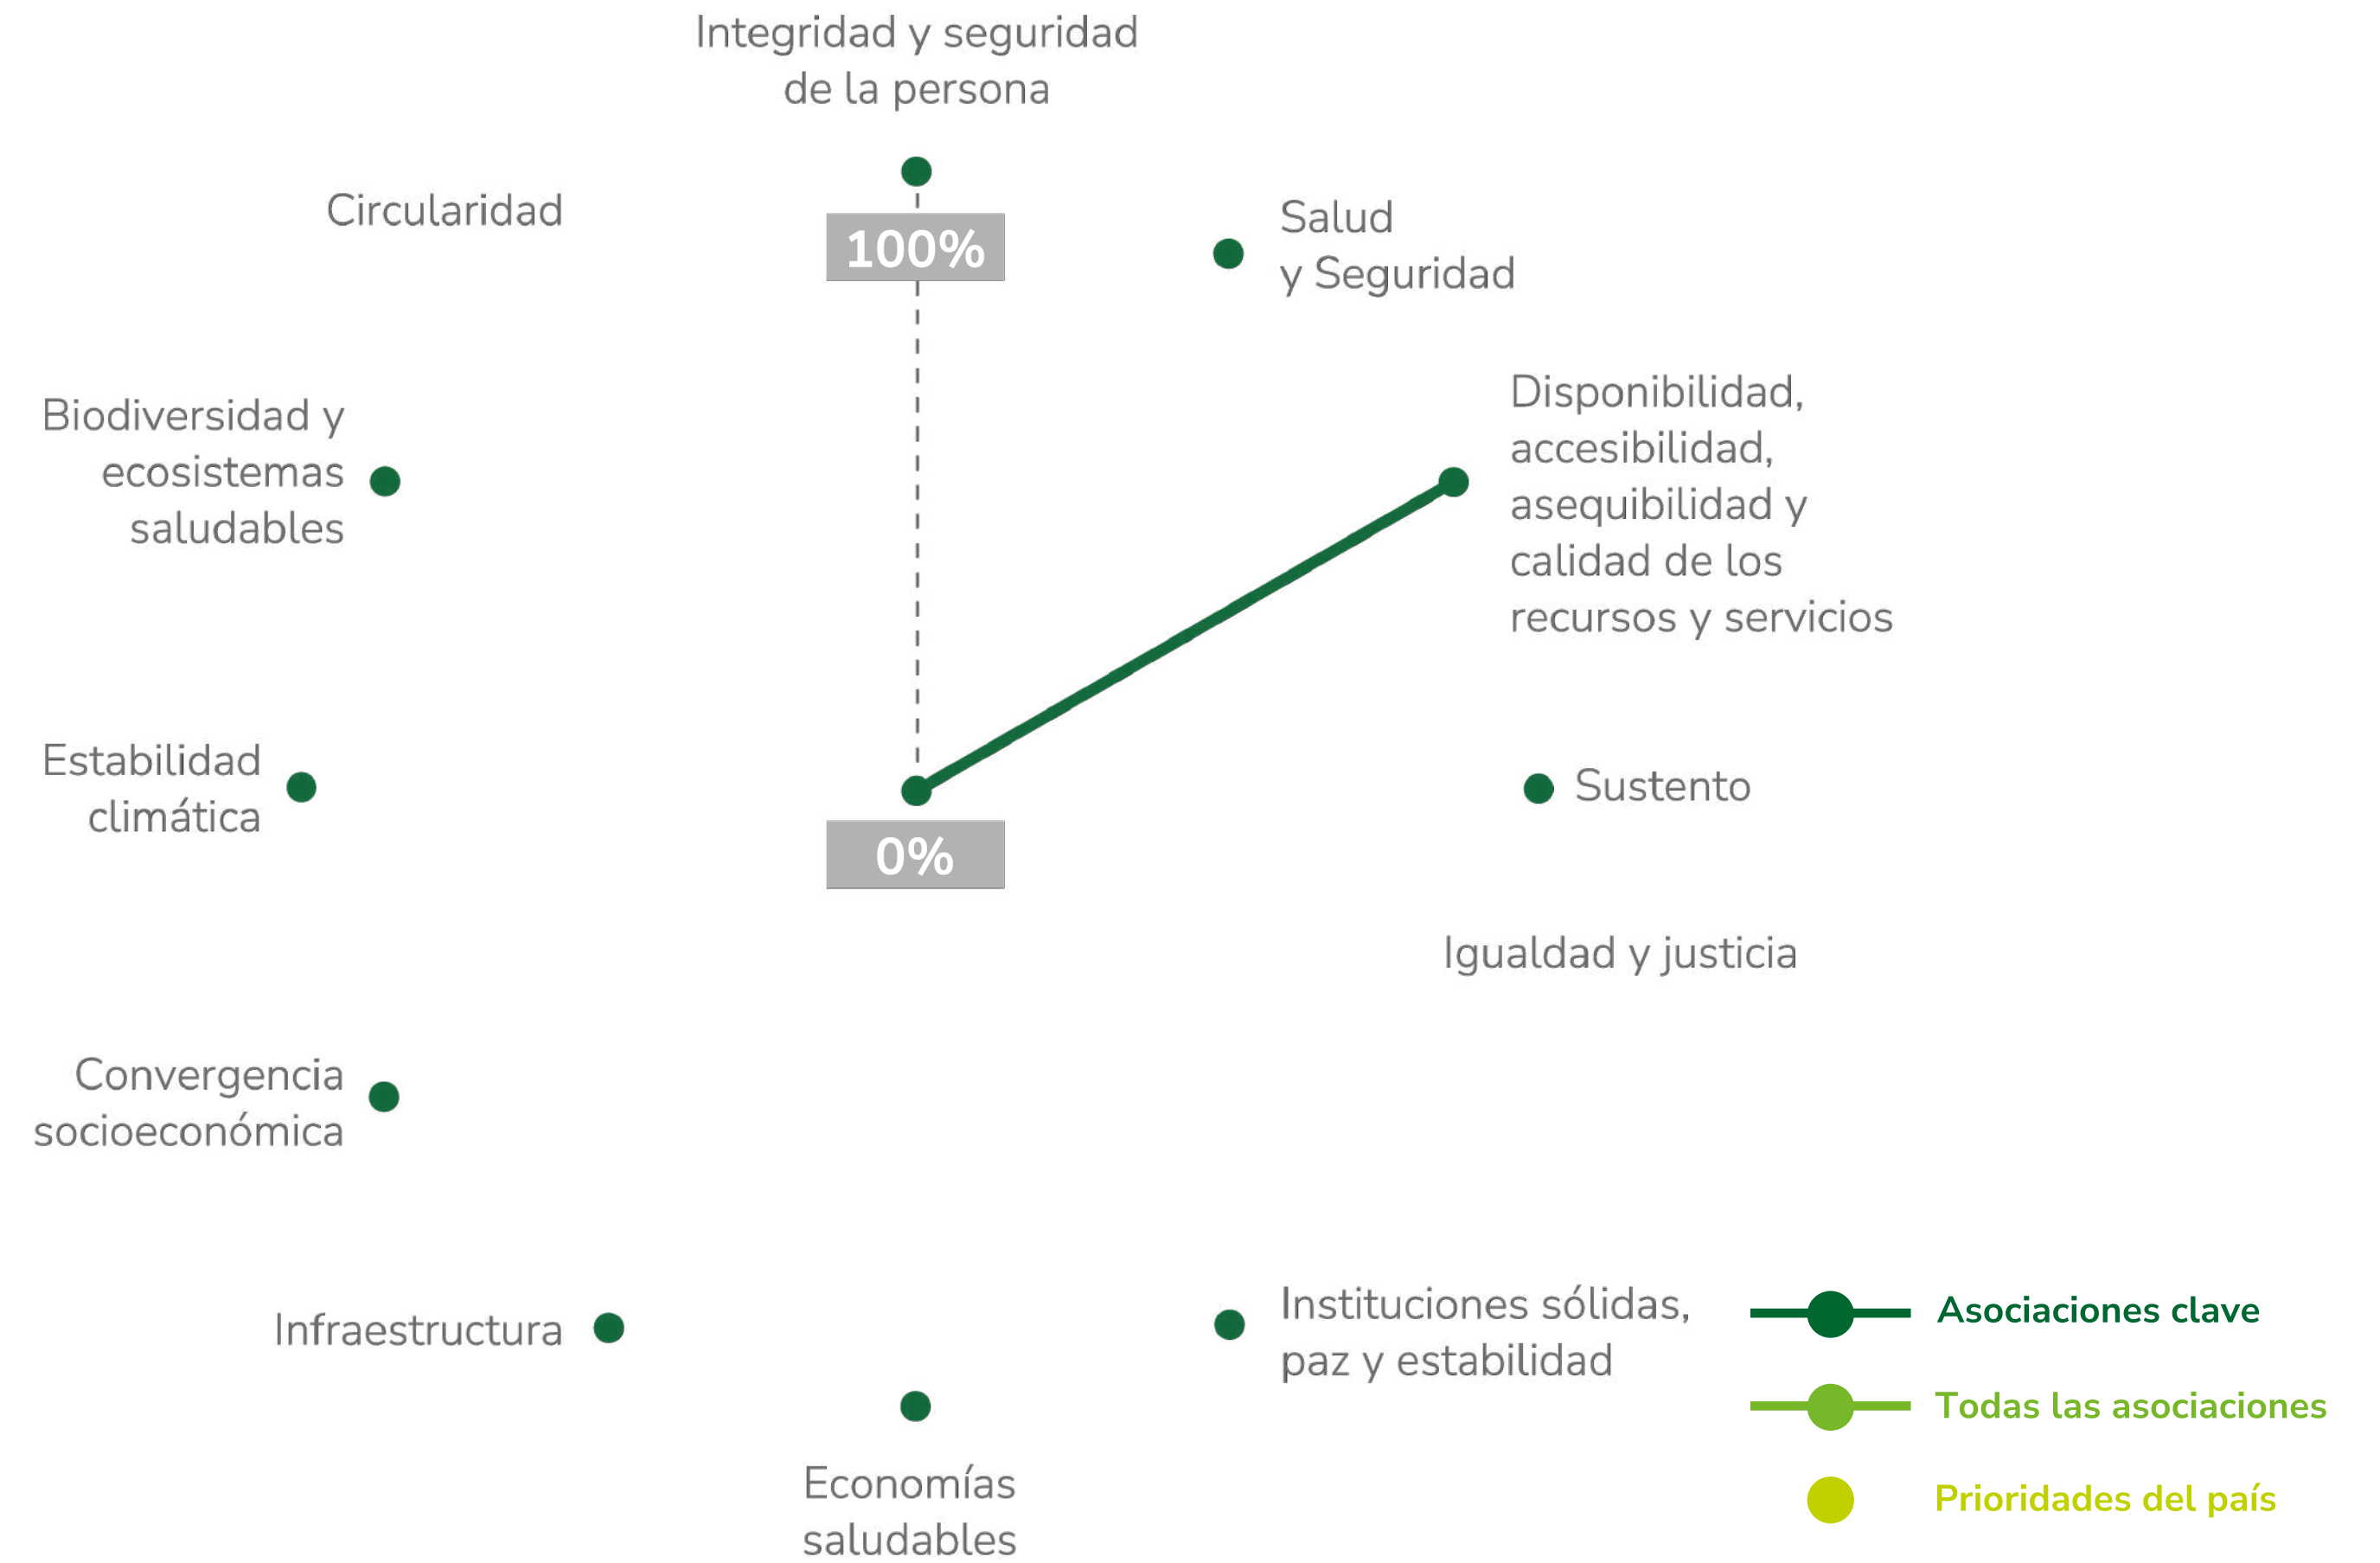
Integridad y seguridad de la persona

Circularidad

100%

Salud y Seguridad

Biodiversidad y ecosistemas saludables

Disponibilidad, accesibilidad, asequibilidad y calidad de los recursos y servicios

Estabilidad climática

0%

Sustento

Igualdad y justicia

Convergencia socioeconómica

Infraestructura

Instituciones sólidas, paz y estabilidad

Economías saludables

Asociaciones clave

Todas las asociaciones

Prioridades del país